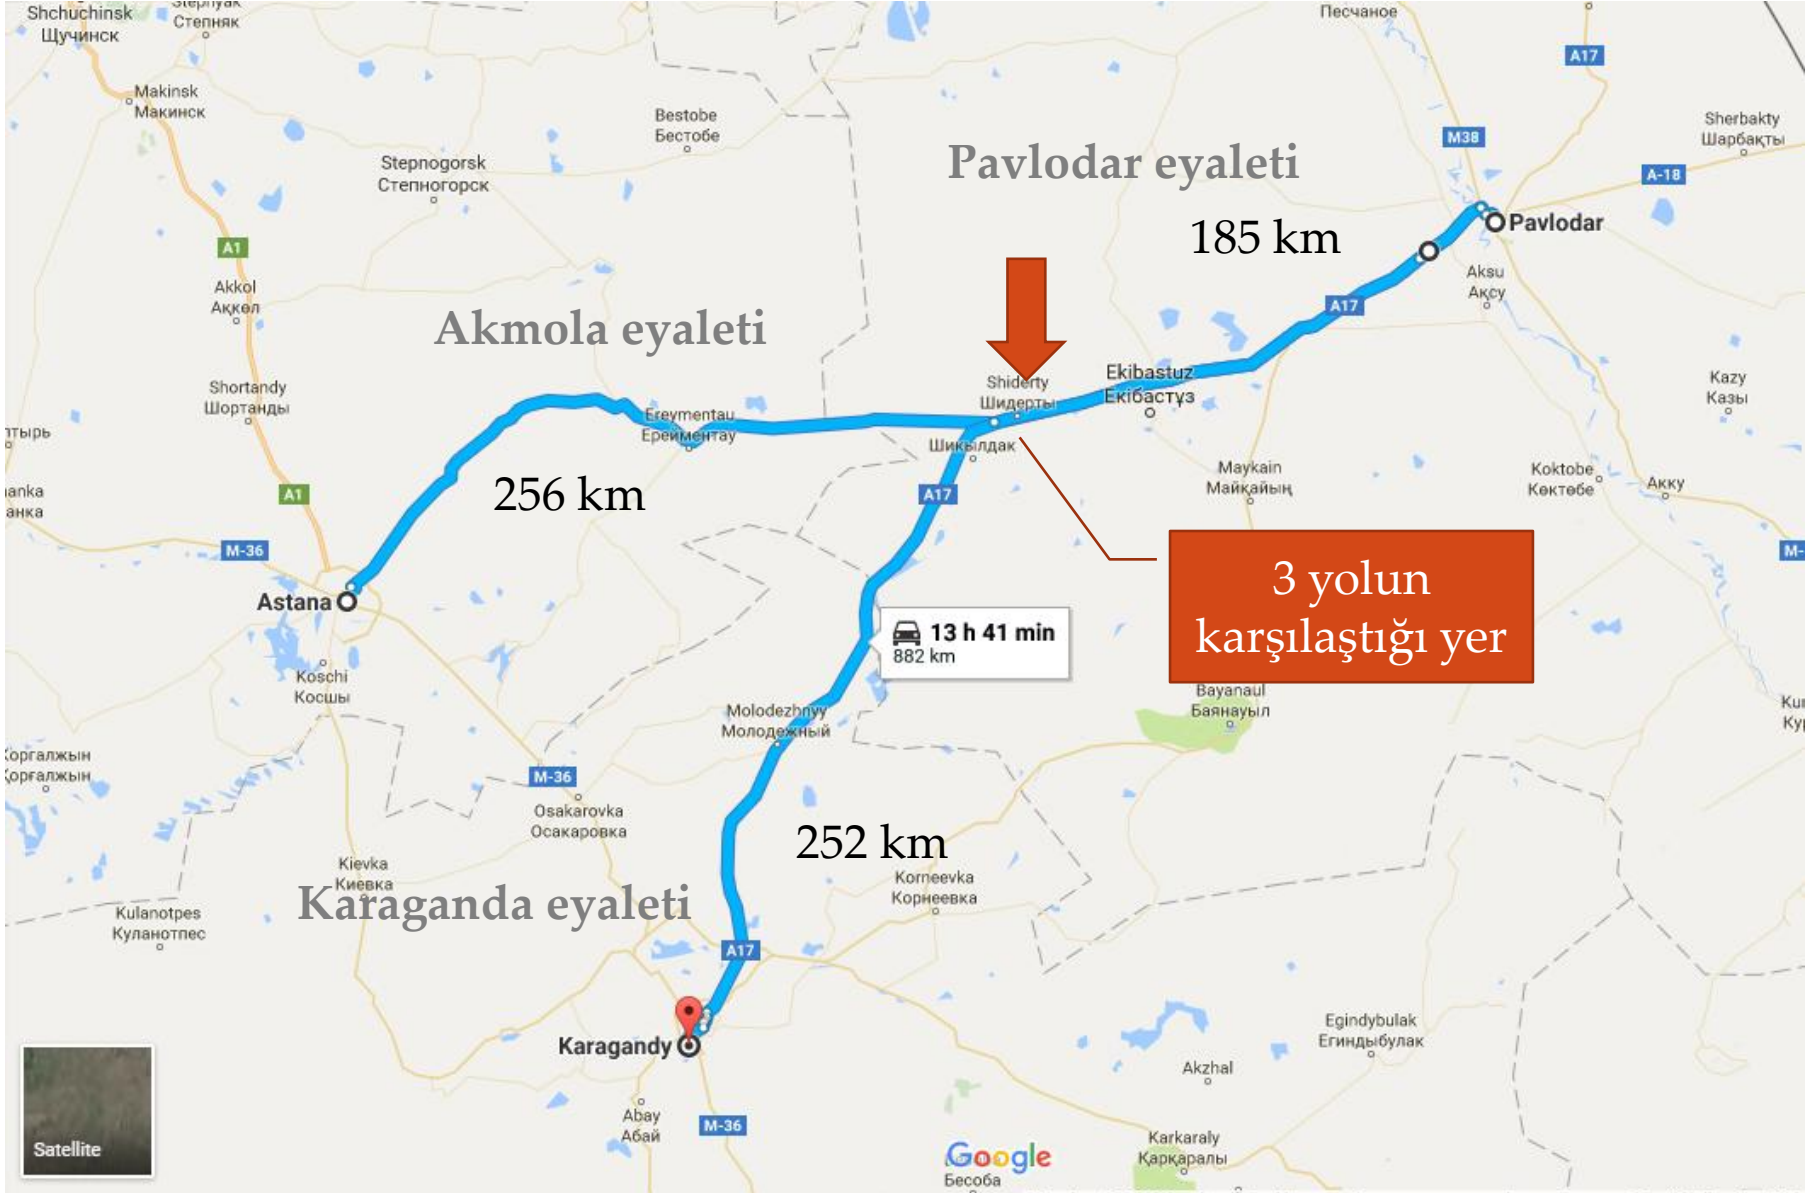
Shchuchinsk
Щучинск
Степняк
Makinsk
Макинск
Bestobe
Бестобе
Stepnogorsk
Степногорск
Песчаное
A17
M38
Sherbakty
Шарбакты
A-18
Pavlodar eyaleti
185 km
Pavlodar
Aksu
Ақсу
A1
Akkol
Аккол
Akmola eyaleti
A17
Shortandy
Шортанды
Shiderty
Шидерты
Ekibastuz
Екібастұз
Kazy
Казы
Ereymentau
Ерейментау
Шикылдак
Maykain
Майқайың
Koktobe
Көктөбе
Акку
256 km
A1
A17
M-36
3 yolun karşılaştığı yer
Astana
13 h 41 min
882 km
Koschi
Косшы
Bayanaul
Баянауыл
Molodezhnyy
Молодежный
M-36
Osakarovka
Осакаровка
252 km
Kievka
Киевка
Korneevka
Корнеевка
Karaganda eyaleti
Kulanotpes
Куланотпес
A17
Karagandy
Egindybulak
Егиндыбулак
Akzhal
Abay
Абай
M-36
Karkaraly
Қарқаралы
Google
Бесоба
Satellite